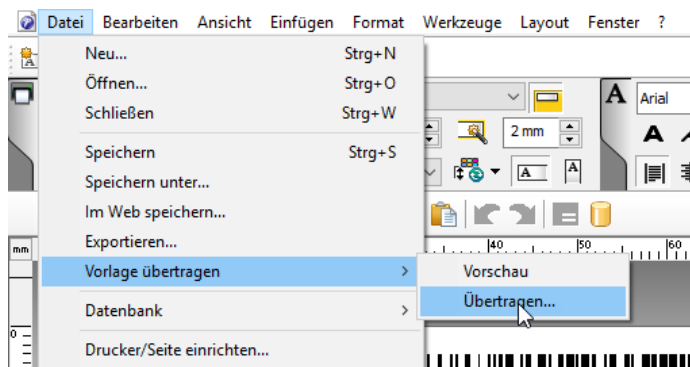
Datei Bearbeiten Ansicht Einfügen Format Werkzeuge Layout Fenster ?

Neu... Strg+N
Öffnen... Strg+O
Schließen Strg+W
Speichern Strg+S
Speichern unter...
Im Web speichern...
Exportieren...
Vorlage übertragen
Datenbank
Drucker/Seite einrichten...

Vorschau
Übertragen...

2 mm
Arial
A
mm
40
50
60
0